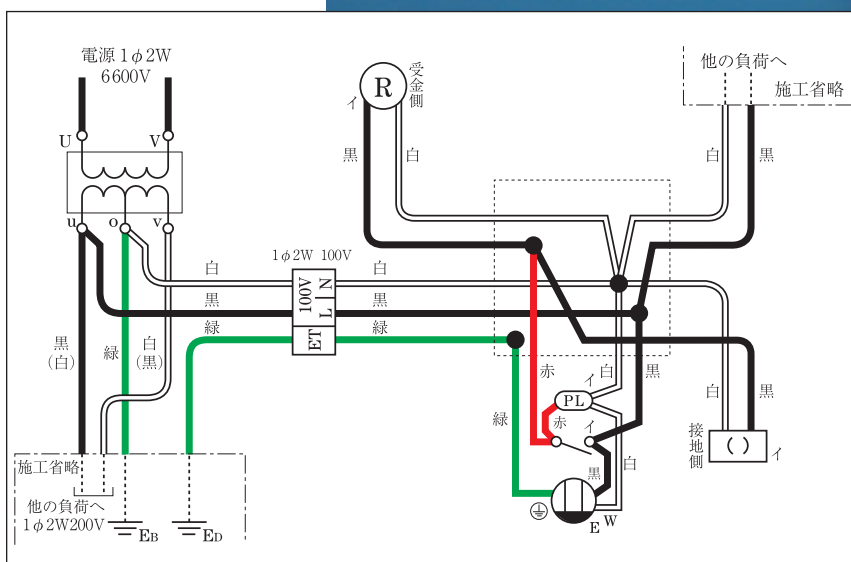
電源 1$\phi$2W 6600V

U V

u o v

受金側

R

イ

黒 白

他の負荷へ

施工省略

白 黒

1$\phi$2W 100V

白 白

100V L N

黒 黒

ET

緑 緑

黒（白）

緑

白（黒）

赤

イ

白

黒

PL

赤

イ

緑

黒

白

白 黒

接地側

( )

イ

E W

施工省略

他の負荷へ 1$\phi$2W200V

$E_B$ $E_D$